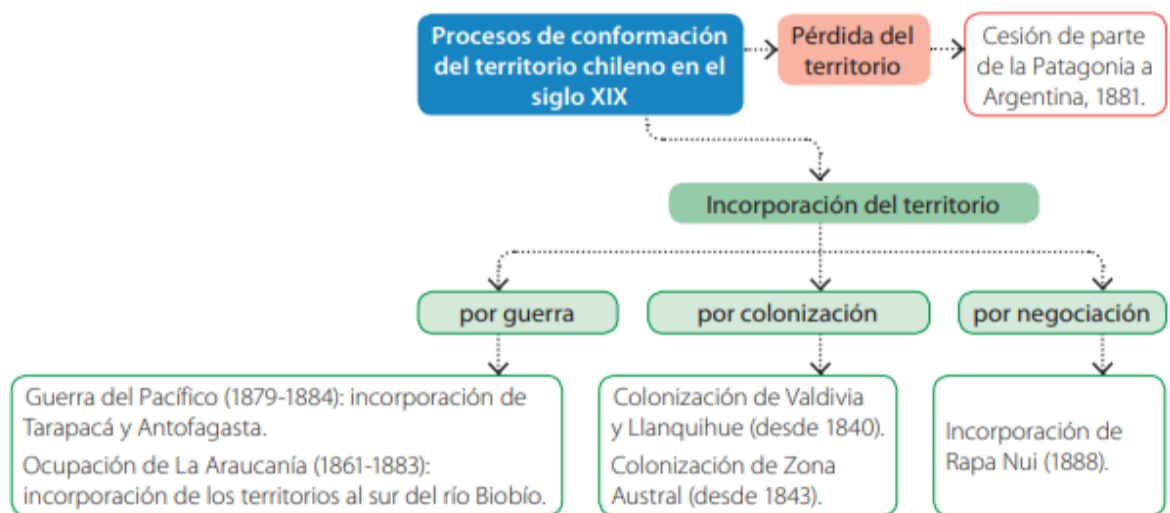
Procesos de conformación del territorio chileno en el siglo XIX

Pérdida del territorio

Cesión de parte de la Patagonia a Argentina, 1881.

Incorporación del territorio

por guerra

por colonización

por negociación

Guerra del Pacífico (1879-1884): incorporación de Tarapacá y Antofagasta.

Ocupación de La Araucanía (1861-1883): incorporación de los territorios al sur del río Biobío.

Colonización de Valdivia y Llanquihue (desde 1840).

Colonización de Zona Austral (desde 1843).

Incorporación de Rapa Nui (1888).